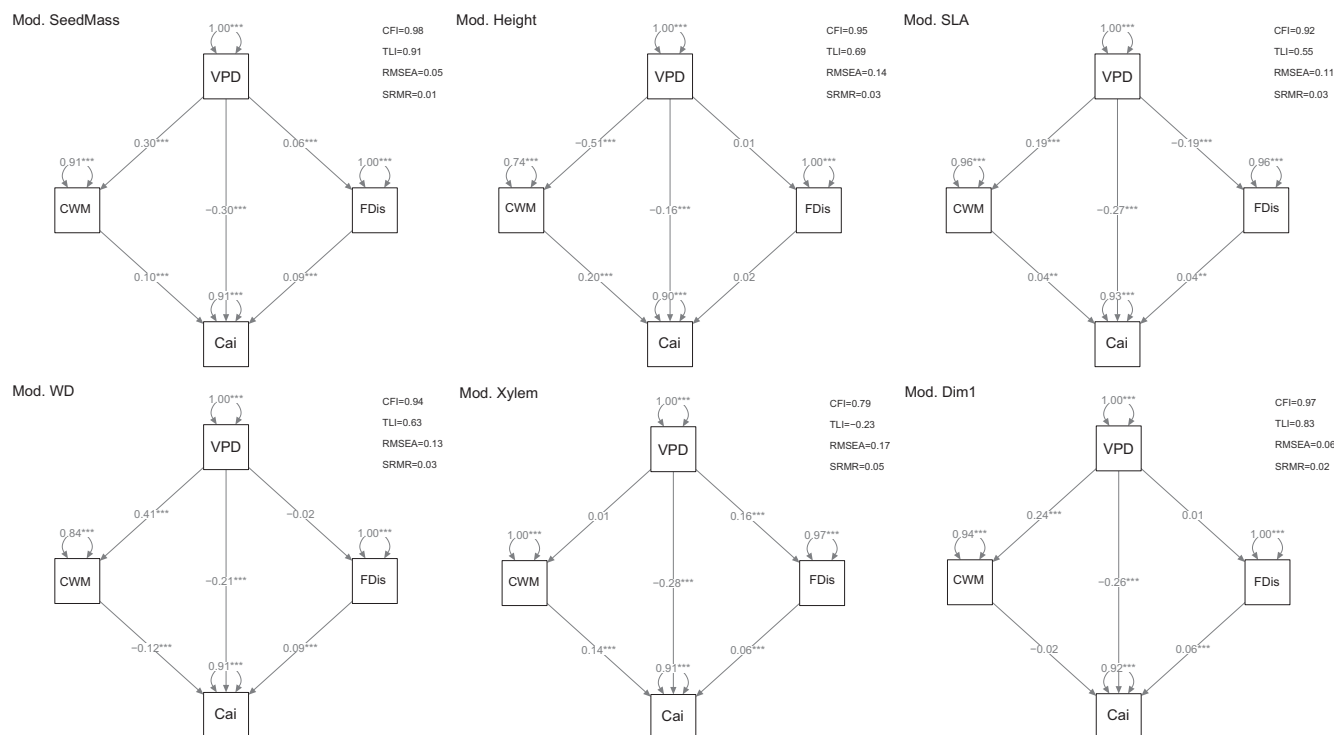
Mod. SeedMass

1.00***

VPD

CFI=0.98
TLI=0.91
RMSEA=0.05
SRMR=0.01

0.30***
0.06***
0.91***
1.00***
CWM
−0.30***
FDis
0.10***
0.09***
0.91***
Cai

Mod. Height

1.00***

VPD

CFI=0.95
TLI=0.69
RMSEA=0.14
SRMR=0.03

−0.51***
0.01
0.74***
1.00***
CWM
−0.16***
FDis
0.20***
0.02
0.90***
Cai

Mod. SLA

1.00***

VPD

CFI=0.92
TLI=0.55
RMSEA=0.11
SRMR=0.03

0.19***
−0.19***
0.96***
0.96***
CWM
−0.27***
FDis
0.04**
0.04**
0.93***
Cai

Mod. WD

1.00***

VPD

CFI=0.94
TLI=0.63
RMSEA=0.13
SRMR=0.03

0.41***
−0.02
0.84***
1.00***
CWM
−0.21***
FDis
−0.12***
0.09***
0.91***
Cai

Mod. Xylem

1.00***

VPD

CFI=0.79
TLI=−0.23
RMSEA=0.17
SRMR=0.05

0.01
0.16***
1.00***
0.97***
CWM
−0.28***
FDis
0.14***
0.06***
0.91***
Cai

Mod. Dim1

1.00***

VPD

CFI=0.97
TLI=0.83
RMSEA=0.06
SRMR=0.02

0.24***
0.01
0.94***
1.00***
CWM
−0.26***
FDis
−0.02
0.06***
0.92***
Cai